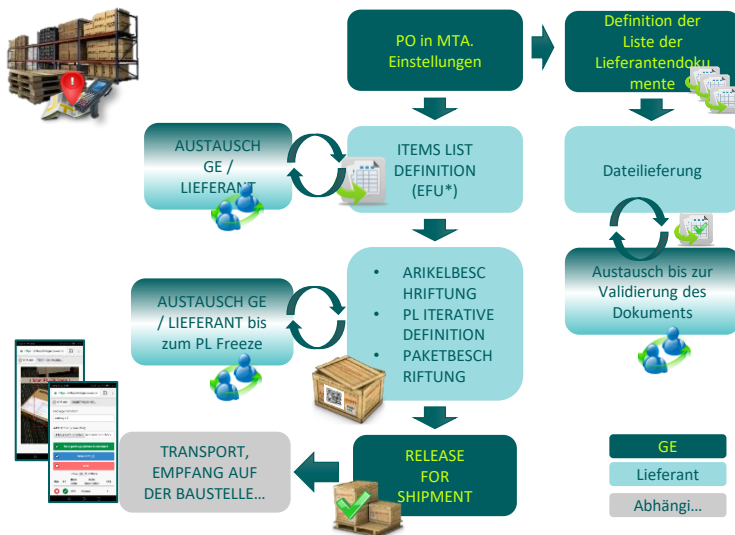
PO in MTA. Einstellungen

Definition der Liste der Lieferantendokumente

AUSTAUSCH GE / LIEFERANT

ITEMS LIST DEFINITION (EFU*)

Dateilieferung

Austausch bis zur Validierung des Dokuments

AUSTAUSCH GE / LIEFERANT bis zum PL Freeze

- ARIKELBESCHRIFTUNG
- PL ITERATIVE DEFINITION
- PAKETBESCHRIFTUNG

TRANSPORT, EMPFANG AUF DER BAUSTELLE...

RELEASE FOR SHIPMENT

GE

Lieferant

Abhängi...